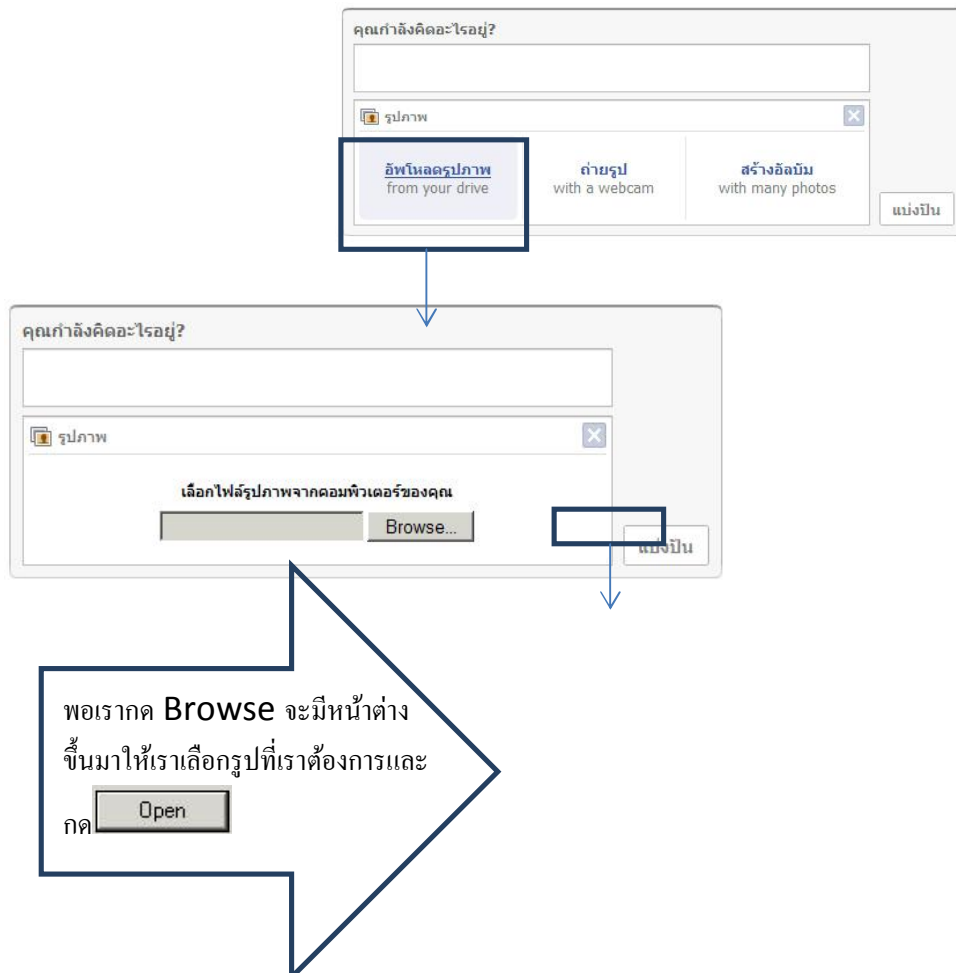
คุณกำลังคิดอะไรอยู่?

รูปภาพ

อัพโหลดรูปภาพ
from your drive

ถ่ายรูป
with a webcam

สร้างอัลบั้ม
with many photos

แบ่งปัน

คุณกำลังคิดอะไรอยู่?

รูปภาพ

เลือกไฟล์รูปภาพจากคอมพิวเตอร์ของคุณ

Browse...

แบ่งปัน

พอเรากด Browse จะมีหน้าต่างขึ้นมาให้เราเลือกรูปที่เราต้องการและกด Open